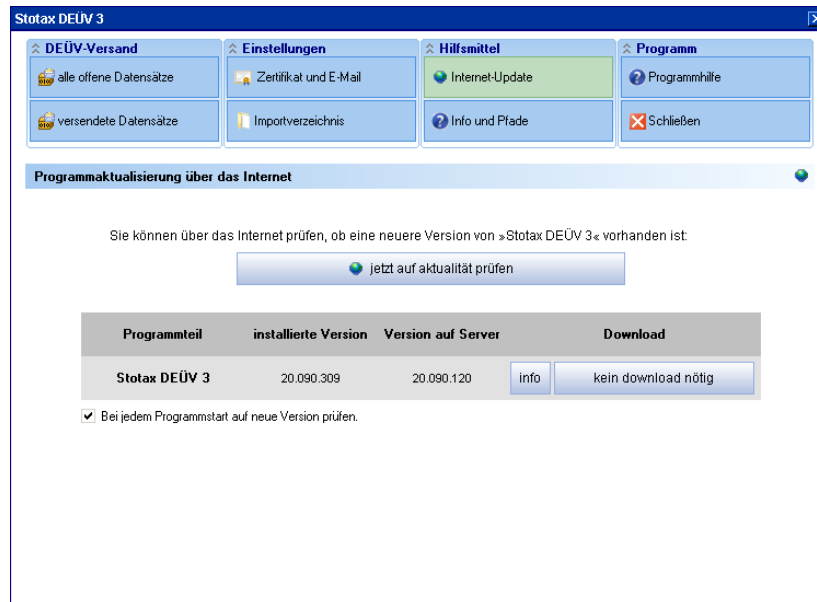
Stotax DEÜV 3

DEÜV-Versand
alle offene Datensätze
versendete Datensätze

Einstellungen
Zertifikat und E-Mail
Importverzeichnis

Hilfsmittel
Internet-Update
Info und Pfade

Programm
Programmhilfe
Schließen

Programmaktualisierung über das Internet

Sie können über das Internet prüfen, ob eine neuere Version von »Stotax DEÜV 3« vorhanden ist:

jetzt auf aktualität prüfen

| Programmteil | installierte Version | Version auf Server | Download | |
|---|---|---|---|---|
| Stotax DEÜV 3 | 20.090.309 | 20.090.120 | info | kein download nötig |

Bei jedem Programmstart auf neue Version prüfen.